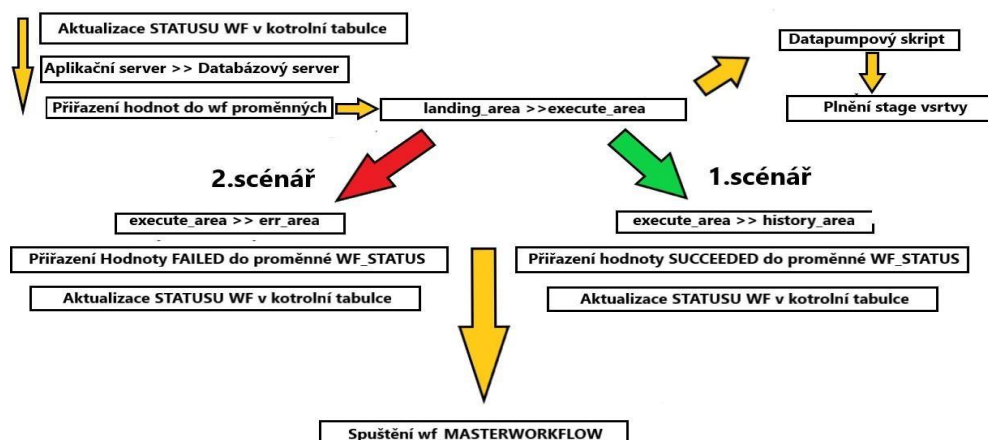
Aktualizace STATUSU WF v kotrolní tabulce

Aplikační server >> Databázový server

Přiřazení hodnot do wf proměnných

landing_area >>execute_area

Datapumpový skript

Plnění stage vsrtvy

2.scénář

1.scénář

execute_area >> err_area

execute_area >> history_area

Přiřazení Hodnoty FAILED do proměnné WF_STATUS

Přiřazení hodnoty SUCCEEDED do proměnné WF_STATUS

Aktualizace STATUSU WF v kotrolní tabulce

Aktualizace STATUSU WF v kotrolní tabulce

Spuštění wf MASTERWORKFLOW